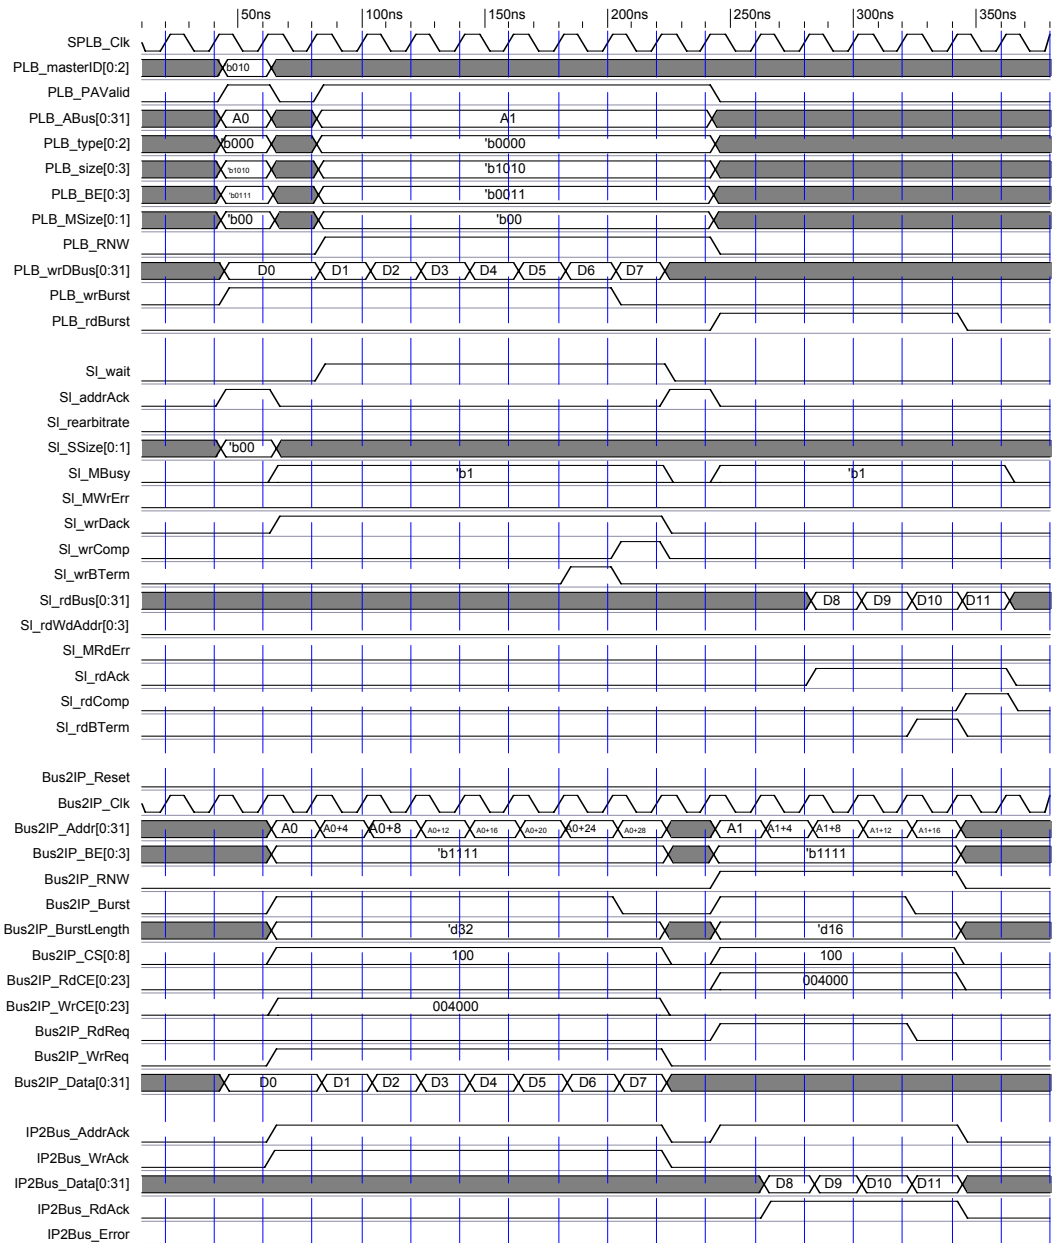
50ns 100ns 150ns 200ns 250ns 300ns 350ns

SPLB_Clk
PLB_masterID[0:2] 'b010
PLB_PAValid
PLB_ABus[0:31] A0 A1
PLB_type[0:2] 'b000 'b0000
PLB_size[0:3] 'b1010 'b1010
PLB_BE[0:3] 'b0111 'b0011
PLB_MSize[0:1] 'b00 'b00
PLB_RNW
PLB_wrDBus[0:31] D0 D1 D2 D3 D4 D5 D6 D7
PLB_wrBurst
PLB_rdBurst

Sl_wait
Sl_addrAck
Sl_rearbitrate
Sl_SSize[0:1] 'b00
Sl_MBusy 'b1 'b1
Sl_MWrErr
Sl_wrDack
Sl_wrComp
Sl_wrBTerm
Sl_rdBus[0:31] D8 D9 D10 D11
Sl_rdWdAddr[0:3]
Sl_MRdErr
Sl_rdAck
Sl_rdComp
Sl_rdBTerm

Bus2IP_Reset
Bus2IP_Clk
Bus2IP_Addr[0:31] A0 A0+4 A0+8 A0+12 A0+16 A0+20 A0+24 A0+28 A1 A1+4 A1+8 A1+12 A1+16
Bus2IP_BE[0:3] 'b1111 'b1111
Bus2IP_RNW
Bus2IP_Burst
Bus2IP_BurstLength 'd32 'd16
Bus2IP_CS[0:8] 100 100
Bus2IP_RdCE[0:23] 004000
Bus2IP_WrCE[0:23] 004000
Bus2IP_RdReq
Bus2IP_WrReq
Bus2IP_Data[0:31] D0 D1 D2 D3 D4 D5 D6 D7

IP2Bus_AddrAck
IP2Bus_WrAck
IP2Bus_Data[0:31] D8 D9 D10 D11
IP2Bus_RdAck
IP2Bus_Error